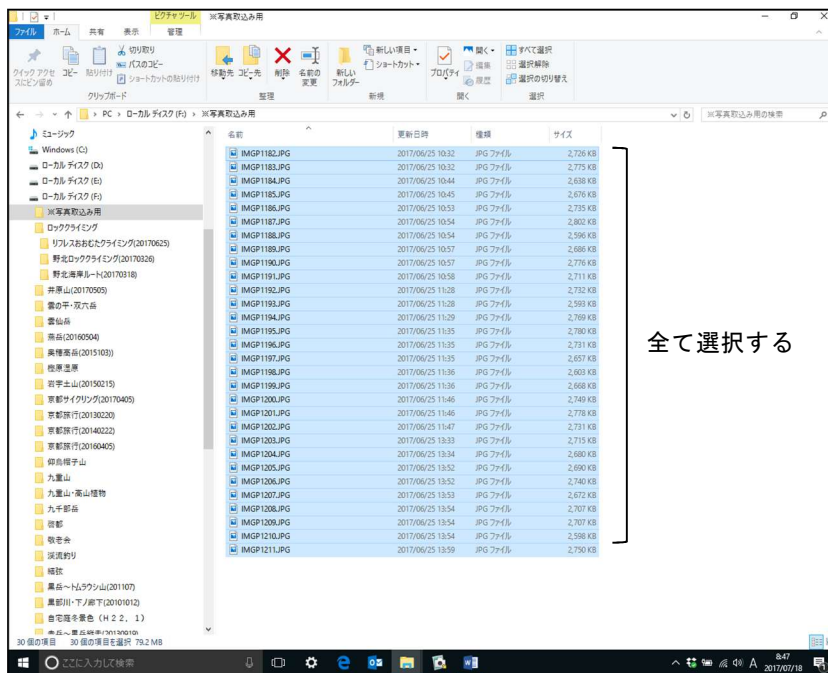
ピクチャ ツール ※写真取込み用
ファイル ホーム 共有 表示 管理

クイック アクセスにピン留め コピー 貼り付け 切り取り パスのコピー ショートカットの貼り付け
クリップボード
移動先 コピー先 削除 名前の変更
整理
新しいフォルダー 新しい項目 ショートカット
新規
プロパティ 開く 編集 履歴
開く
すべて選択 選択解除 選択の切り替え
選択

← → ↑ PC > ローカル ディスク (F:) > ※写真取込み用
※写真取込み用の検索

ミュージック
Windows (C:)
ローカル ディスク (D:)
ローカル ディスク (E:)
ローカル ディスク (F:)
※写真取込み用
ロッククライミング
リフレスおおむたクライミング(20170625)
野北ロッククライミング(20170326)
野北海岸ルート(20170318)
井原山(20170505)
雲の平・双六岳
雲仙岳
燕岳(20160504)
奥穂高岳(2015103))
鹿原湿原
岩宇土山(20150215)
京都サイクリング(20170405)
京都旅行(20130220)
京都旅行(20140222)
京都旅行(20160405)
御鳥帽子山
九重山
九重山・高山植物
九千部岳
宮都
敬老会
渓流釣り
稲荻
黒岳～トムラウシ山(201107)
黒部川・下ノ廊下(20101012)
自宅庭冬景色（H２２．１）
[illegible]

| 名前 | 更新日時 | 種類 | サイズ |
|---|---|---|---|
| IMGP1182.JPG | 2017/06/25 10:32 | JPG ファイル | 2,726 KB |
| IMGP1183.JPG | 2017/06/25 10:32 | JPG ファイル | 2,775 KB |
| IMGP1184.JPG | 2017/06/25 10:44 | JPG ファイル | 2,638 KB |
| IMGP1185.JPG | 2017/06/25 10:45 | JPG ファイル | 2,676 KB |
| IMGP1186.JPG | 2017/06/25 10:53 | JPG ファイル | 2,735 KB |
| IMGP1187.JPG | 2017/06/25 10:54 | JPG ファイル | 2,802 KB |
| IMGP1188.JPG | 2017/06/25 10:54 | JPG ファイル | 2,596 KB |
| IMGP1189.JPG | 2017/06/25 10:57 | JPG ファイル | 2,686 KB |
| IMGP1190.JPG | 2017/06/25 10:57 | JPG ファイル | 2,776 KB |
| IMGP1191.JPG | 2017/06/25 10:58 | JPG ファイル | 2,711 KB |
| IMGP1192.JPG | 2017/06/25 11:28 | JPG ファイル | 2,732 KB |
| IMGP1193.JPG | 2017/06/25 11:28 | JPG ファイル | 2,593 KB |
| IMGP1194.JPG | 2017/06/25 11:29 | JPG ファイル | 2,769 KB |
| IMGP1195.JPG | 2017/06/25 11:35 | JPG ファイル | 2,780 KB |
| IMGP1196.JPG | 2017/06/25 11:35 | JPG ファイル | 2,731 KB |
| IMGP1197.JPG | 2017/06/25 11:35 | JPG ファイル | 2,657 KB |
| IMGP1198.JPG | 2017/06/25 11:36 | JPG ファイル | 2,603 KB |
| IMGP1199.JPG | 2017/06/25 11:36 | JPG ファイル | 2,668 KB |
| IMGP1200.JPG | 2017/06/25 11:46 | JPG ファイル | 2,749 KB |
| IMGP1201.JPG | 2017/06/25 11:46 | JPG ファイル | 2,778 KB |
| IMGP1202.JPG | 2017/06/25 11:47 | JPG ファイル | 2,731 KB |
| IMGP1203.JPG | 2017/06/25 13:33 | JPG ファイル | 2,715 KB |
| IMGP1204.JPG | 2017/06/25 13:34 | JPG ファイル | 2,680 KB |
| IMGP1205.JPG | 2017/06/25 13:52 | JPG ファイル | 2,690 KB |
| IMGP1206.JPG | 2017/06/25 13:52 | JPG ファイル | 2,740 KB |
| IMGP1207.JPG | 2017/06/25 13:53 | JPG ファイル | 2,672 KB |
| IMGP1208.JPG | 2017/06/25 13:54 | JPG ファイル | 2,707 KB |
| IMGP1209.JPG | 2017/06/25 13:54 | JPG ファイル | 2,707 KB |
| IMGP1210.JPG | 2017/06/25 13:54 | JPG ファイル | 2,598 KB |
| IMGP1211.JPG | 2017/06/25 13:59 | JPG ファイル | 2,750 KB |

全て選択する

30 個の項目 30 個の項目を選択 79.2 MB

ここに入力して検索
8:47
2017/07/18